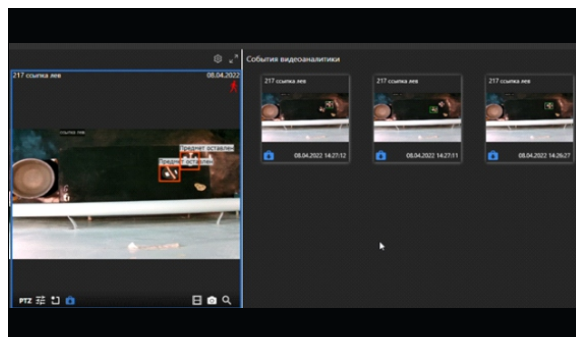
События видеоаналитики

217 ссылка лев 08.04.2022

ссылка лев

Предмет оставлен

Предмет оставлен

PTZ

217 ссылка лев

08.04.2022 14:27:12

217 ссылка лев

08.04.2022 14:27:11

217 ссылка лев

08.04.2022 14:26:27